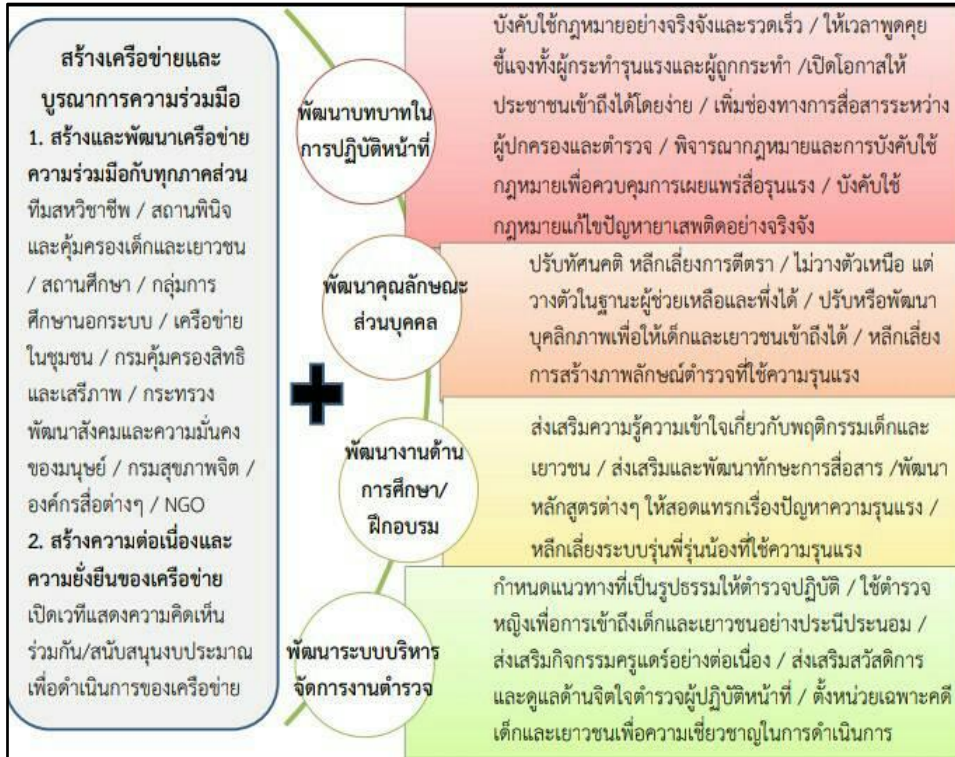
สร้างเครือข่ายและบูรณาการความร่วมมือ
1. สร้างและพัฒนาเครือข่ายความร่วมมือกับทุกภาคส่วน ทีมสหวิชาชีพ / สถานพินิจและคุ้มครองเด็กและเยาวชน / สถานศึกษา / กลุ่มการศึกษานอกระบบ / เครือข่ายในชุมชน / กรมคุ้มครองสิทธิและเสรีภาพ / กระทรวงพัฒนาสังคมและความมั่นคงของมนุษย์ / กรมสุขภาพจิต / องค์กรสื่อต่างๆ / NGO
2. สร้างความต่อเนื่องและความยั่งยืนของเครือข่าย เปิดเวทีแสดงความคิดเห็นร่วมกัน/สนับสนุนงบประมาณเพื่อดำเนินการของเครือข่าย

พัฒนาบทบาทในการปฏิบัติหน้าที่

บังคับใช้กฎหมายอย่างจริงจังและรวดเร็ว / ให้เวลาพูดคุยชี้แจงทั้งผู้กระทำรุนแรงและผู้ถูกกระทำ /เปิดโอกาสให้ประชาชนเข้าถึงได้โดยง่าย / เพิ่มช่องทางการสื่อสารระหว่างผู้ปกครองและตำรวจ / พิจารณากฎหมายและการบังคับใช้กฎหมายเพื่อควบคุมการเผยแพร่สื่อรุนแรง / บังคับใช้กฎหมายแก้ไขปัญหายาเสพติดอย่างจริงจัง

พัฒนาคุณลักษณะส่วนบุคคล

ปรับทัศนคติ หลีกเลี่ยงการตีตรา / ไม่วางตัวเหนือ แต่วางตัวในฐานะผู้ช่วยเหลือและพึ่งได้ / ปรับหรือพัฒนาบุคลิกภาพเพื่อให้เด็กและเยาวชนเข้าถึงได้ / หลีกเลี่ยงการสร้างภาพลักษณ์ตำรวจที่ใช้ความรุนแรง

พัฒนางานด้านการศึกษา/ฝึกอบรม

ส่งเสริมความรู้ความเข้าใจเกี่ยวกับพฤติกรรมเด็กและเยาวชน / ส่งเสริมและพัฒนาทักษะการสื่อสาร /พัฒนาหลักสูตรต่างๆ ให้สอดแทรกเรื่องปัญหาความรุนแรง / หลีกเลี่ยงระบบรุ่นพี่รุ่นน้องที่ใช้ความรุนแรง

พัฒนาระบบบริหารจัดการงานตำรวจ

กำหนดแนวทางที่เป็นรูปธรรมให้ตำรวจปฏิบัติ / ใช้ตำรวจหญิงเพื่อการเข้าถึงเด็กและเยาวชนอย่างประนีประนอม / ส่งเสริมกิจกรรมครูแดร์อย่างต่อเนื่อง / ส่งเสริมสวัสดิการและดูแลด้านจิตใจตำรวจผู้ปฏิบัติหน้าที่ / ตั้งหน่วยเฉพาะคดีเด็กและเยาวชนเพื่อความเชี่ยวชาญในการดำเนินการ